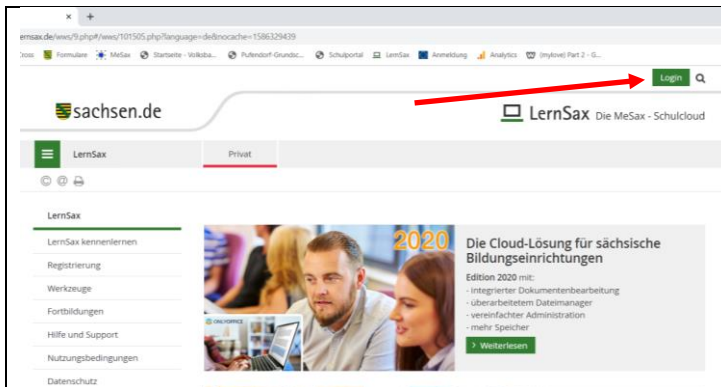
×  +

ernsax.de/wws/9.php#/wws/101505.php?language=de&nocache=1586329439

Cross  Formulare  MeSax  Startseite - Volksba...  Pufendorf-Grundsc...  Schulportal  LernSax  Anmeldung  Analytics  (mylove) Part 2 - G...

Login

sachsen.de

LernSax Die MeSax - Schulcloud

LernSax

Privat

LernSax

LernSax kennenlernen

Registrierung

Werkzeuge

Fortbildungen

Hilfe und Support

Nutzungsbedingungen

Datenschutz

2020

ONLYOFFICE

Die Cloud-Lösung für sächsische Bildungseinrichtungen

Edition 2020 mit:
- integrierter Dokumentenbearbeitung
- überarbeitetem Dateimanager
- vereinfachter Administration
- mehr Speicher

Weiterlesen